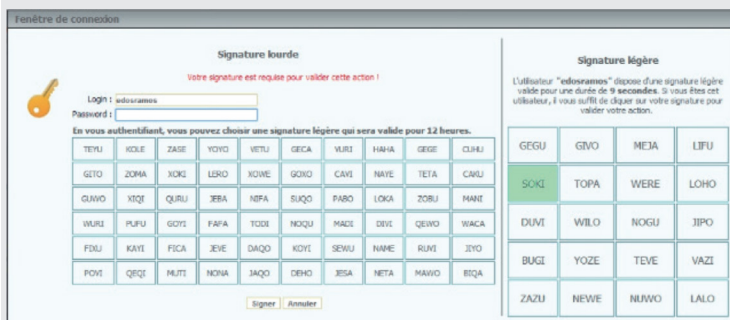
Fenêtre de connexion

Signature lourde

Votre signature est requise pour valider cette action !

Login : edosramos
Password :

En vous authentifiant, vous pouvez choisir une signature légère qui sera valide pour 12 heures.

| TEYU | KOLE | ZASE | YOYO | VETU | GECA | VURI | HAHA | GEGE | CUHU |
|---|---|---|---|---|---|---|---|---|---|
| GITO | ZOMA | XOKI | LERO | XOWE | GOXO | CAVI | NAYE | TETA | CAKU |
| GUWO | XIQI | QURU | JEBA | NIFA | SUQO | PABO | LOKA | ZOBU | MANI |
| WURI | PUPU | GOYI | FAPA | TODI | NOQU | MADI | DIVI | QEWO | WACA |
| FOXU | KAYI | FICA | JEVE | DAQO | KOYI | SEWU | NAME | RUVI | JIYO |
| POVI | QEQI | MUTI | NONA | JAQO | DEHO | JESA | NETA | MAWO | BIQA |

Signer | Annuler

Signature légère

L'utilisateur "edosramos" dispose d'une signature légère valide pour une durée de 9 secondes. Si vous êtes cet utilisateur, il vous suffit de cliquer sur votre signature pour valider votre action.

| GEGU | GIVO | MEJA | LIFU |
|---|---|---|---|
| SOKI | TOPA | WERE | LOHO |
| DUVI | WILO | NOGU | JIPO |
| BUGI | YOZE | TEVE | VAZI |
| ZAZU | NEWE | NUWO | LALO |